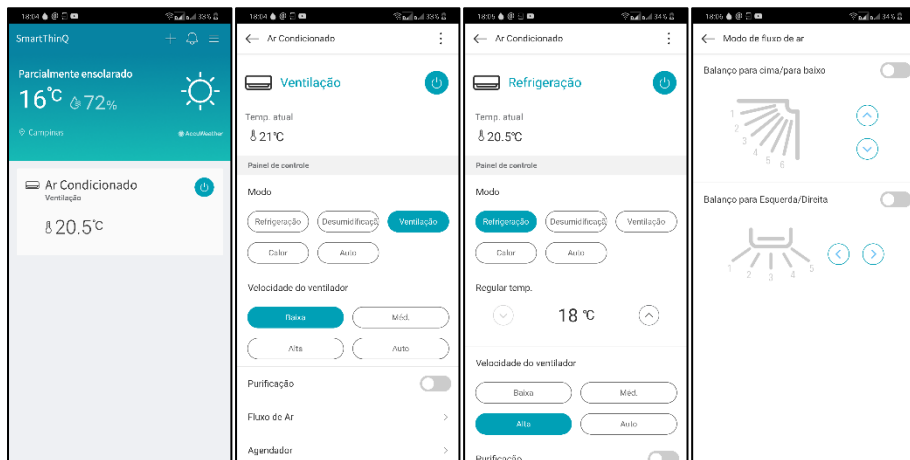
18:04 33%

SmartThinQ

Parcialmente ensolarado

16°C 72%

Campinas

AccuWeather

Ar Condicionado

Ventilação

20.5°C

18:04 33%

Ar Condicionado

Ventilação

Temp. atual

21°C

Painel de controle

Modo

Refrigeração

Desumidificação

Ventilação

Calor

Auto

Velocidade do ventilador

Baixa

Méd.

Alta

Auto

Purificação

Fluxo de Ar

Agendador

18:05 34%

Ar Condicionado

Refrigeração

Temp. atual

20.5°C

Painel de controle

Modo

Refrigeração

Desumidificação

Ventilação

Calor

Auto

Regular temp.

18 °C

Velocidade do ventilador

Baixa

Méd.

Alta

Auto

Purificação

18:05 34%

Modo de fluxo de ar

Balanço para cima/para baixo

1 2 3 4 5 6

Balanço para Esquerda/Direita

1 2 3 4 5